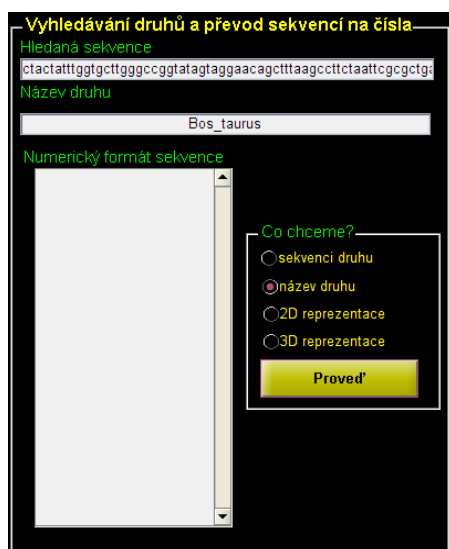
Vyhledávání druhů a převod sekvencí na čísla
Hledaná sekvence
ctactatttggtgcttgggccggtatagtaggaacagctttaagccttctaattcgcgctg
Název druhu
Bos_taurus
Numerický formát sekvence
Co chceme?
sekvenci druhu
název druhu
2D reprezentace
3D reprezentace
Proveď